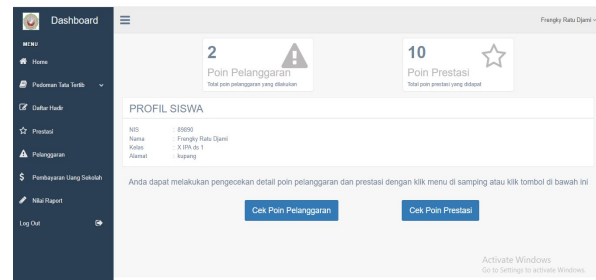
Dashboard

Frangky Ratu Djami

MENU

Home

Pedoman Tata Tertib

Daftar Hadir

Prestasi

Pelanggaran

Pembayaran Uang Sekolah

Nilai Raport

Log Out

2

Poin Pelanggaran

Total poin pelanggaran yang dilakukan

10

Poin Prestasi

Total poin prestasi yang didapat

PROFIL SISWA

| | |
|---|---|
| NIS | : 89890 |
| Nama | : Frangky Ratu Djami |
| Kelas | : X IPA ds 1 |
| Alamat | : kupang |

Anda dapat melakukan pengecekan detail poin pelanggaran dan prestasi dengan klik menu di samping atau klik tombol di bawah ini

Cek Poin Pelanggaran

Cek Poin Prestasi

Activate Windows
Go to Settings to activate Windows.